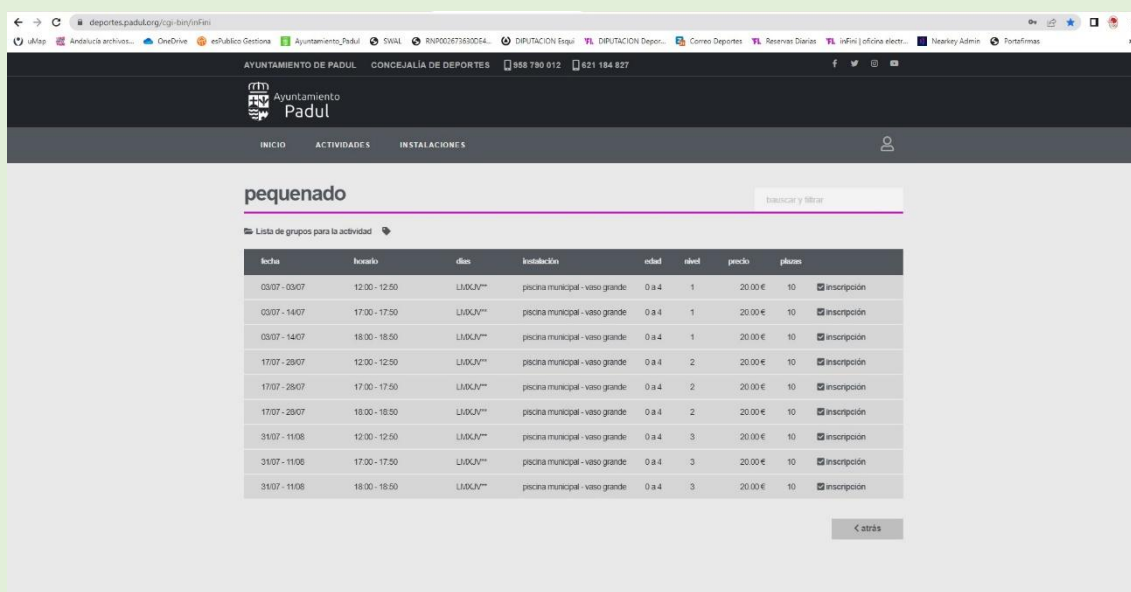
deportes.padul.org/cgi-bin/inFini

uMap Andalucía archivos... OneDrive esPublico Gestiona Ayuntamiento_Padul SWAL RNP002673630DE4... DIPUTACION Esqui DIPUTACION Depor... Correo Deportes Reservas Diarias inFini | oficina electr... Nearkey Admin Portafirmas

AYUNTAMIENTO DE PADUL CONCEJALÍA DE DEPORTES 958 790 012 621 184 827

Ayuntamiento Padul

INICIO ACTIVIDADES INSTALACIONES

pequenado

buscar y filtrar

Lista de grupos para la actividad

| fecha | horario | días | instalación | edad | nivel | precio | plazas | |
|---|---|---|---|---|---|---|---|---|
| 03/07 - 03/07 | 12:00 - 12:50 | LMXJV** | piscina municipal - vaso grande | 0 a 4 | 1 | 20.00 € | 10 | inscripción |
| 03/07 - 14/07 | 17:00 - 17:50 | LMXJV** | piscina municipal - vaso grande | 0 a 4 | 1 | 20.00 € | 10 | inscripción |
| 03/07 - 14/07 | 18:00 - 18:50 | LMXJV** | piscina municipal - vaso grande | 0 a 4 | 1 | 20.00 € | 10 | inscripción |
| 17/07 - 28/07 | 12:00 - 12:50 | LMXJV** | piscina municipal - vaso grande | 0 a 4 | 2 | 20.00 € | 10 | inscripción |
| 17/07 - 28/07 | 17:00 - 17:50 | LMXJV** | piscina municipal - vaso grande | 0 a 4 | 2 | 20.00 € | 10 | inscripción |
| 17/07 - 28/07 | 18:00 - 18:50 | LMXJV** | piscina municipal - vaso grande | 0 a 4 | 2 | 20.00 € | 10 | inscripción |
| 31/07 - 11/08 | 12:00 - 12:50 | LMXJV** | piscina municipal - vaso grande | 0 a 4 | 3 | 20.00 € | 10 | inscripción |
| 31/07 - 11/08 | 17:00 - 17:50 | LMXJV** | piscina municipal - vaso grande | 0 a 4 | 3 | 20.00 € | 10 | inscripción |
| 31/07 - 11/08 | 18:00 - 18:50 | LMXJV** | piscina municipal - vaso grande | 0 a 4 | 3 | 20.00 € | 10 | inscripción |

< atrás